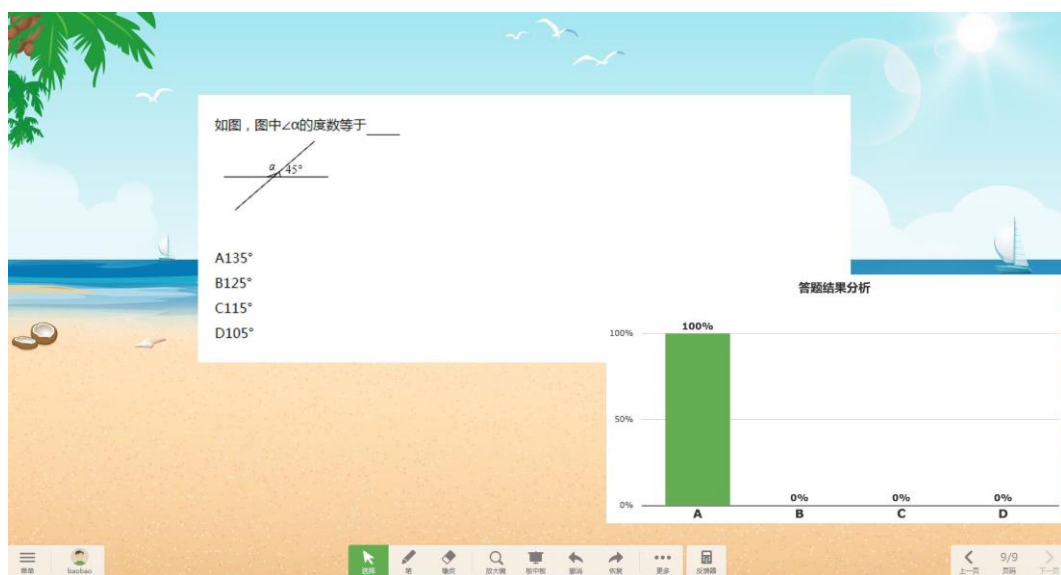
如图，图中∠α的度数等于____

$\alpha$ 45°

A135°
B125°
C115°
D105°

答题结果分析

100%
50%
0%

| A | B | C | D |
|---|---|---|---|
| 100% | 0% | 0% | 0% |

菜单 baobao 选择 笔 橡皮 放大镜 板中板 撤销 恢复 更多 反馈器 上一页 9/9 页码 下一页